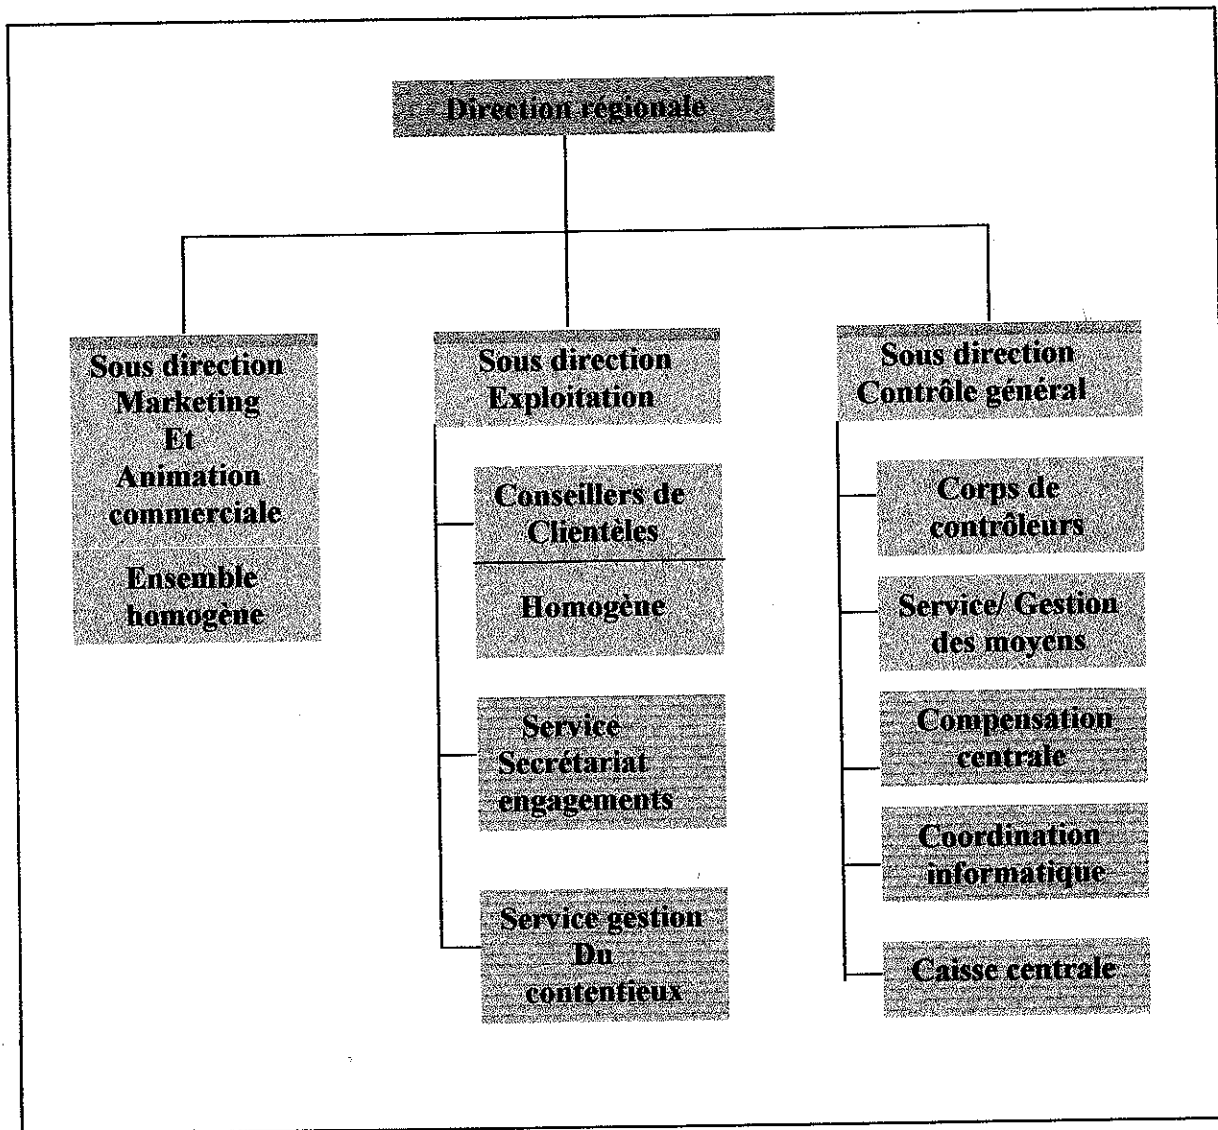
Direction régionale

Sous direction Marketing Et Animation commerciale

Ensemble homogène

Sous direction Exploitation

Conseillers de Clientèles

Homogène

Service Secrétariat engagements

Service gestion Du contentieux

Sous direction Contrôle général

Corps de contrôleurs

Service/ Gestion des moyens

Compensation centrale

Coordination informatique

Caisse centrale